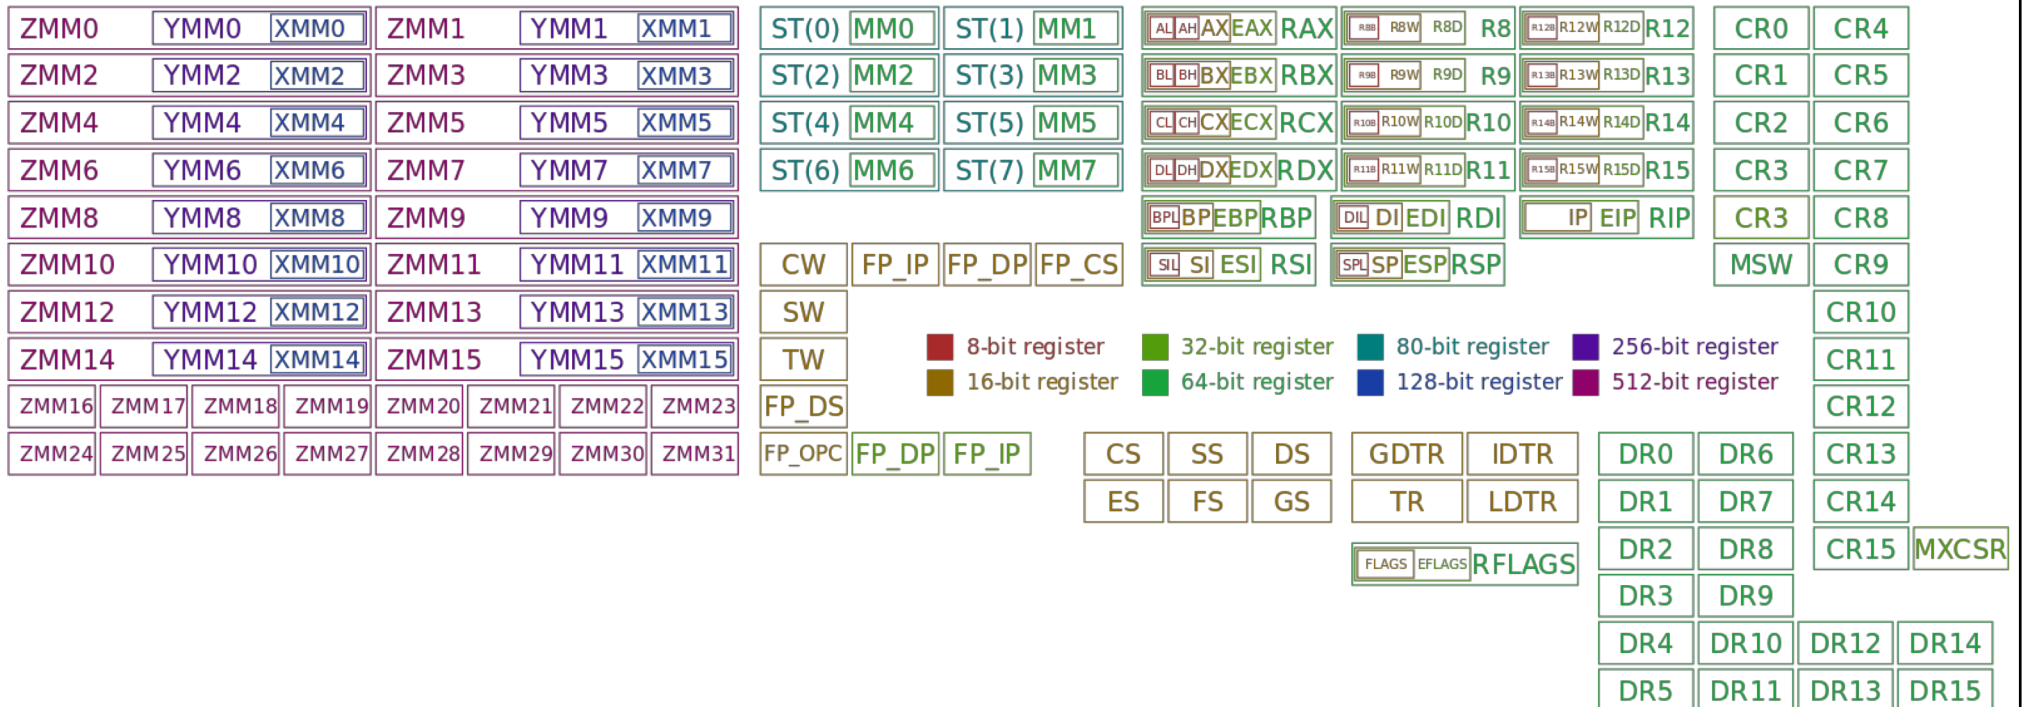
ZMM0 YMM0 XMM0 ZMM1 YMM1 XMM1 ST(0) MM0 ST(1) MM1 AL AH AX EAX RAX R8B R8W R8D R8 R12B R12W R12D R12 CR0 CR4

ZMM2 YMM2 XMM2 ZMM3 YMM3 XMM3 ST(2) MM2 ST(3) MM3 BL BH BX EBX RBX R9B R9W R9D R9 R13B R13W R13D R13 CR1 CR5

ZMM4 YMM4 XMM4 ZMM5 YMM5 XMM5 ST(4) MM4 ST(5) MM5 CL CH CX ECX RCX R10B R10W R10D R10 R14B R14W R14D R14 CR2 CR6

ZMM6 YMM6 XMM6 ZMM7 YMM7 XMM7 ST(6) MM6 ST(7) MM7 DL DH DX EDX RDX R11B R11W R11D R11 R15B R15W R15D R15 CR3 CR7

ZMM8 YMM8 XMM8 ZMM9 YMM9 XMM9 BPL BP EBP RBP DIL DI EDI RDI IP EIP RIP CR3 CR8

ZMM10 YMM10 XMM10 ZMM11 YMM11 XMM11 CW FP_IP FP_DP FP_CS SIL SI ESI RSI SPL SP ESP RSP MSW CR9

ZMM12 YMM12 XMM12 ZMM13 YMM13 XMM13 SW CR10

ZMM14 YMM14 XMM14 ZMM15 YMM15 XMM15 TW CR11

8-bit register 32-bit register 80-bit register 256-bit register
16-bit register 64-bit register 128-bit register 512-bit register

ZMM16 ZMM17 ZMM18 ZMM19 ZMM20 ZMM21 ZMM22 ZMM23 FP_DS CR12

ZMM24 ZMM25 ZMM26 ZMM27 ZMM28 ZMM29 ZMM30 ZMM31 FP_OPC FP_DP FP_IP CS SS DS GDTR IDTR DR0 DR6 CR13

ES FS GS TR LDTR DR1 DR7 CR14

FLAGS EFLAGS RFLAGS DR2 DR8 CR15 MXCSR

DR3 DR9

DR4 DR10 DR12 DR14

DR5 DR11 DR13 DR15